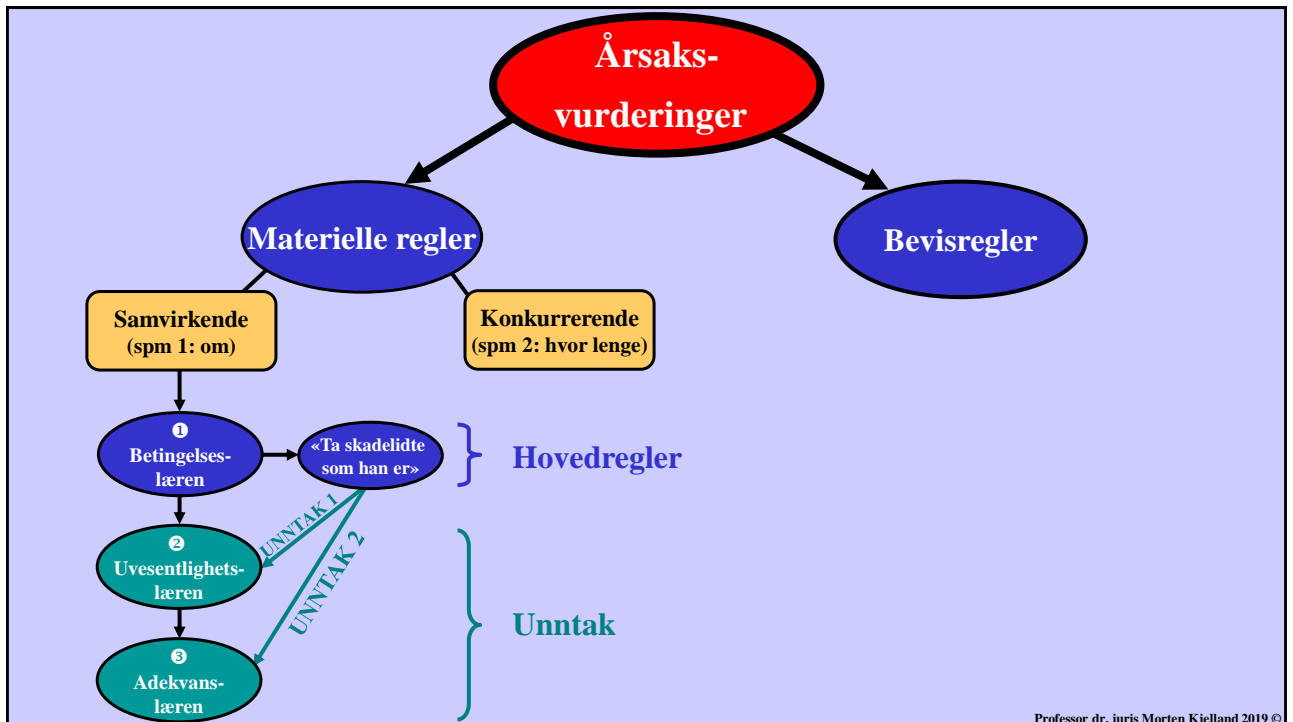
Årsaksvurderinger

Materielle regler

Bevisregler

Samvirkende (spm 1: om)

Konkurrerende (spm 2: hvor lenge)

❶ Betingelseslæren

«Ta skadelidte som han er»

Hovedregler

UNNTAK 1

UNNTAK 2

❷ Uvesentlighetslæren

Unntak

❸ Adekvanslæren

Professor dr. juris Morten Kjelland 2019 ©